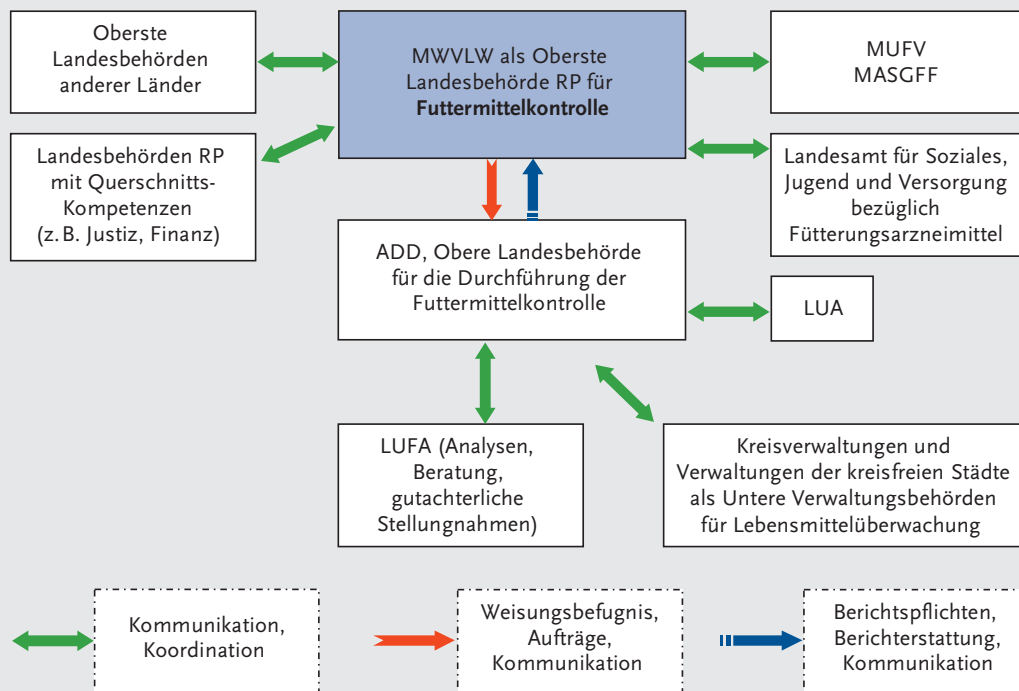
Oberste Landesbehörden anderer Länder

MWVLW als Oberste Landesbehörde RP für **Futtermittelkontrolle**

MUFV
MASGFF

Landesbehörden RP mit Querschnitts-Kompetenzen (z. B. Justiz, Finanz)

Landesamt für Soziales, Jugend und Versorgung bezüglich Fütterungsarzneimittel

ADD, Obere Landesbehörde für die Durchführung der Futtermittelkontrolle

LUA

LUFA (Analysen, Beratung, gutachterliche Stellungnahmen)

Kreisverwaltungen und Verwaltungen der kreisfreien Städte als Untere Verwaltungsbehörden für Lebensmittelüberwachung

Kommunikation, Koordination

Weisungsbefugnis, Aufträge, Kommunikation

Berichtspflichten, Berichterstattung, Kommunikation